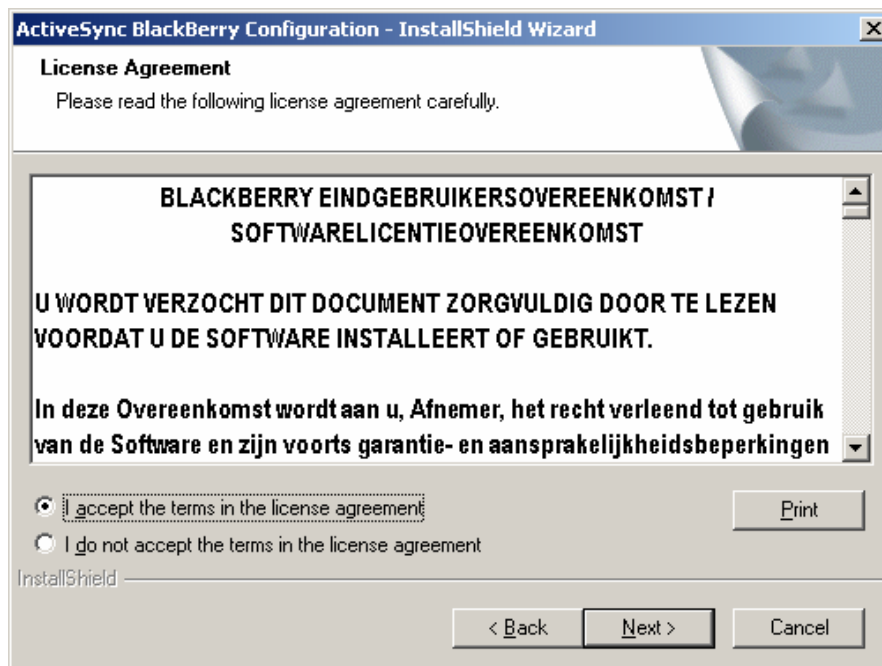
ActiveSync BlackBerry Configuration - InstallShield Wizard

License Agreement

Please read the following license agreement carefully.

BLACKBERRY EINDGEBRUIKERSOVEREENKOMST / SOFTWARELICENTIEOVEREENKOMST

U WORDT VERZOCHT DIT DOCUMENT ZORGVULDIG DOOR TE LEZEN VOORDAT U DE SOFTWARE INSTALLEERT OF GEBRUIKT.

In deze Overeenkomst wordt aan u, Afnemer, het recht verleend tot gebruik van de Software en zijn voorts garantie- en aansprakelijkheidsbeperkingen

I accept the terms in the license agreement

I do not accept the terms in the license agreement

Print

InstallShield

< Back

Next >

Cancel